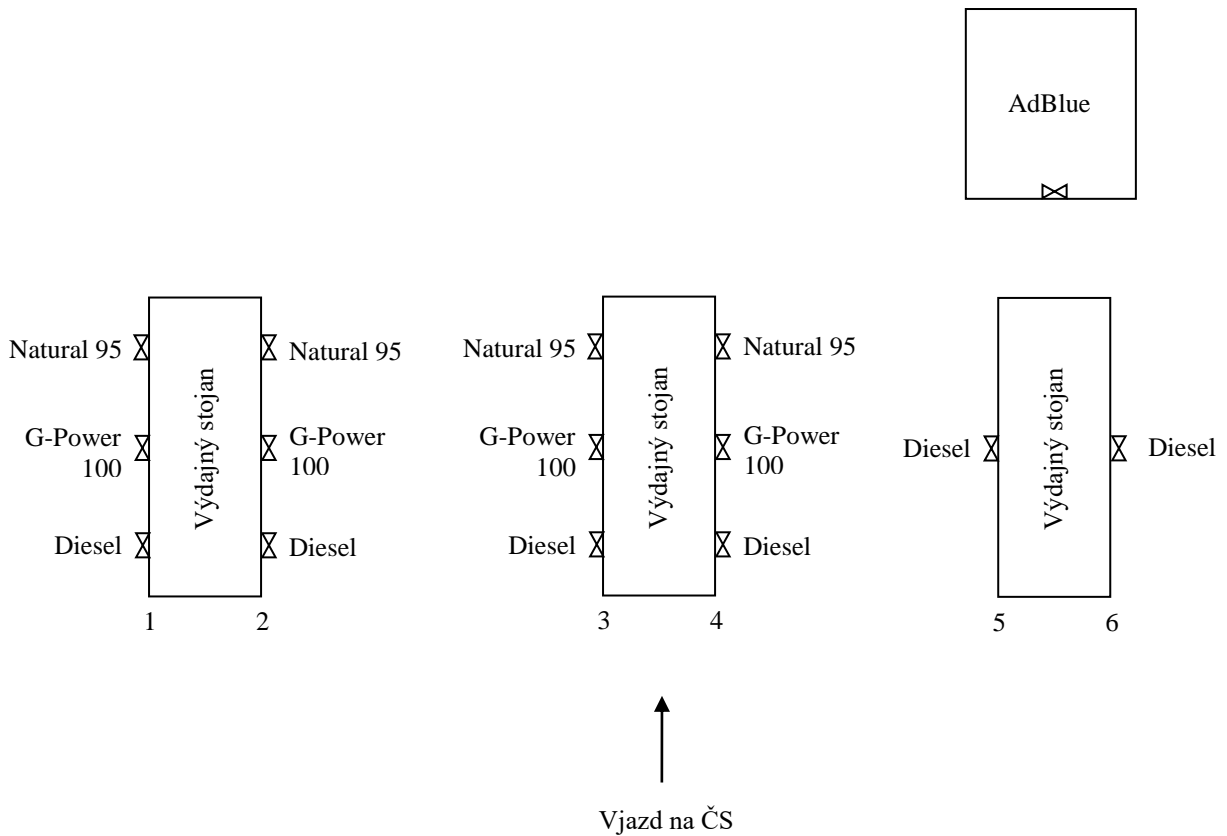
AdBlue

Natural 95
G-Power 100
Diesel
Výdajný stojan
Natural 95
G-Power 100
Diesel
1
2

Natural 95
G-Power 100
Diesel
Výdajný stojan
Natural 95
G-Power 100
Diesel
3
4

Diesel
Výdajný stojan
Diesel
5
6

Vjazd na ČS